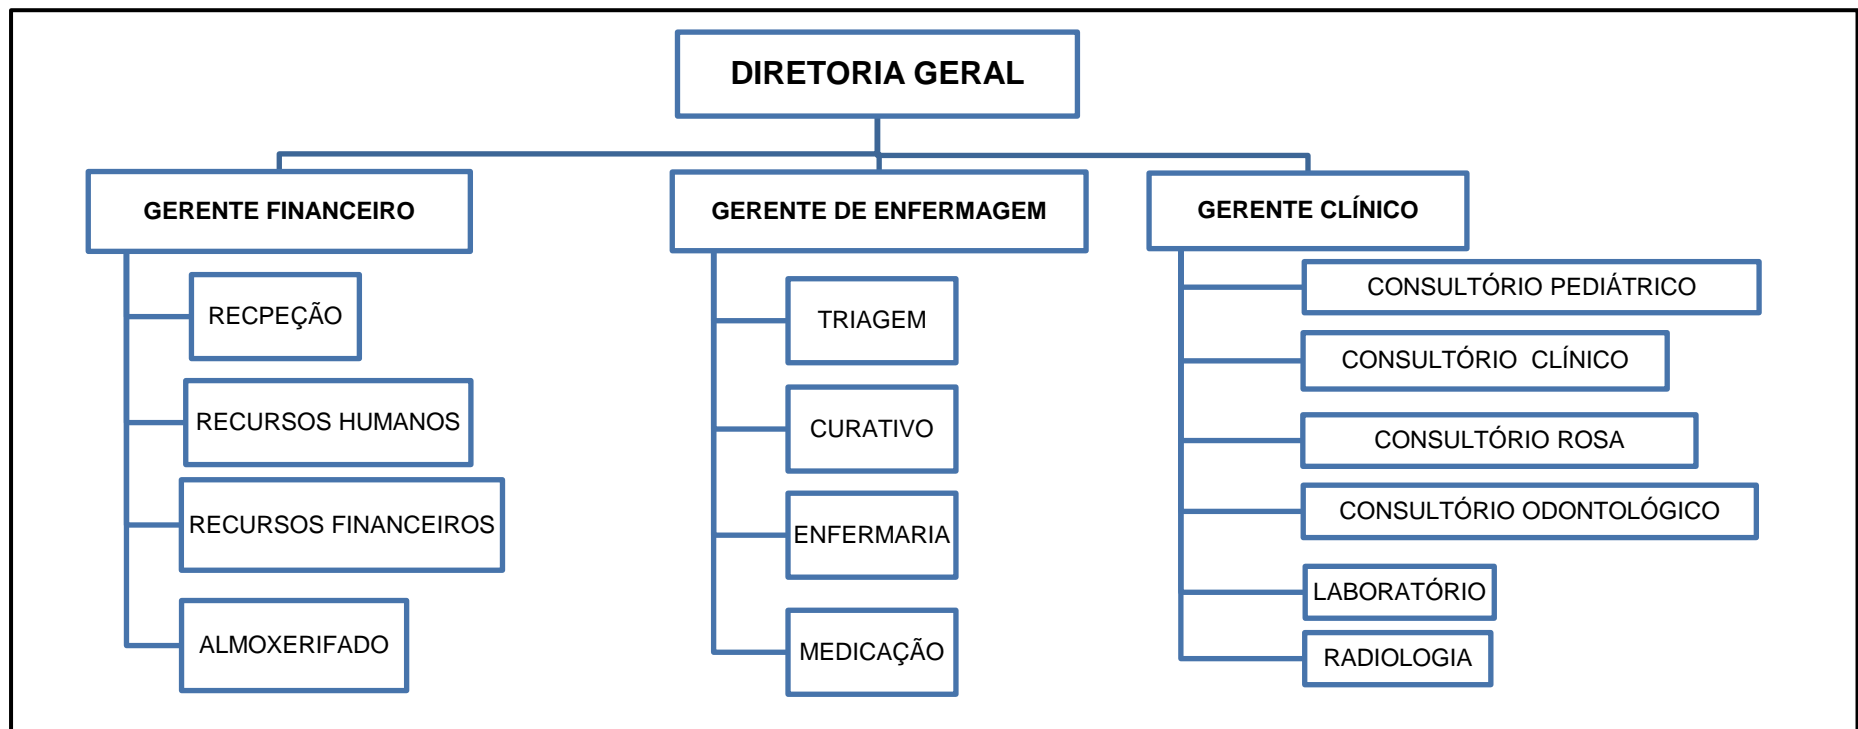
DIRETORIA GERAL

GERENTE FINANCEIRO

RECPEÇÃO

RECURSOS HUMANOS

RECURSOS FINANCEIROS

ALMOXERIFADO

GERENTE DE ENFERMAGEM

TRIAGEM

CURATIVO

ENFERMARIA

MEDICAÇÃO

GERENTE CLÍNICO

CONSULTÓRIO PEDIÁTRICO

CONSULTÓRIO CLÍNICO

CONSULTÓRIO ROSA

CONSULTÓRIO ODONTOLÓGICO

LABORATÓRIO

RADIOLOGIA